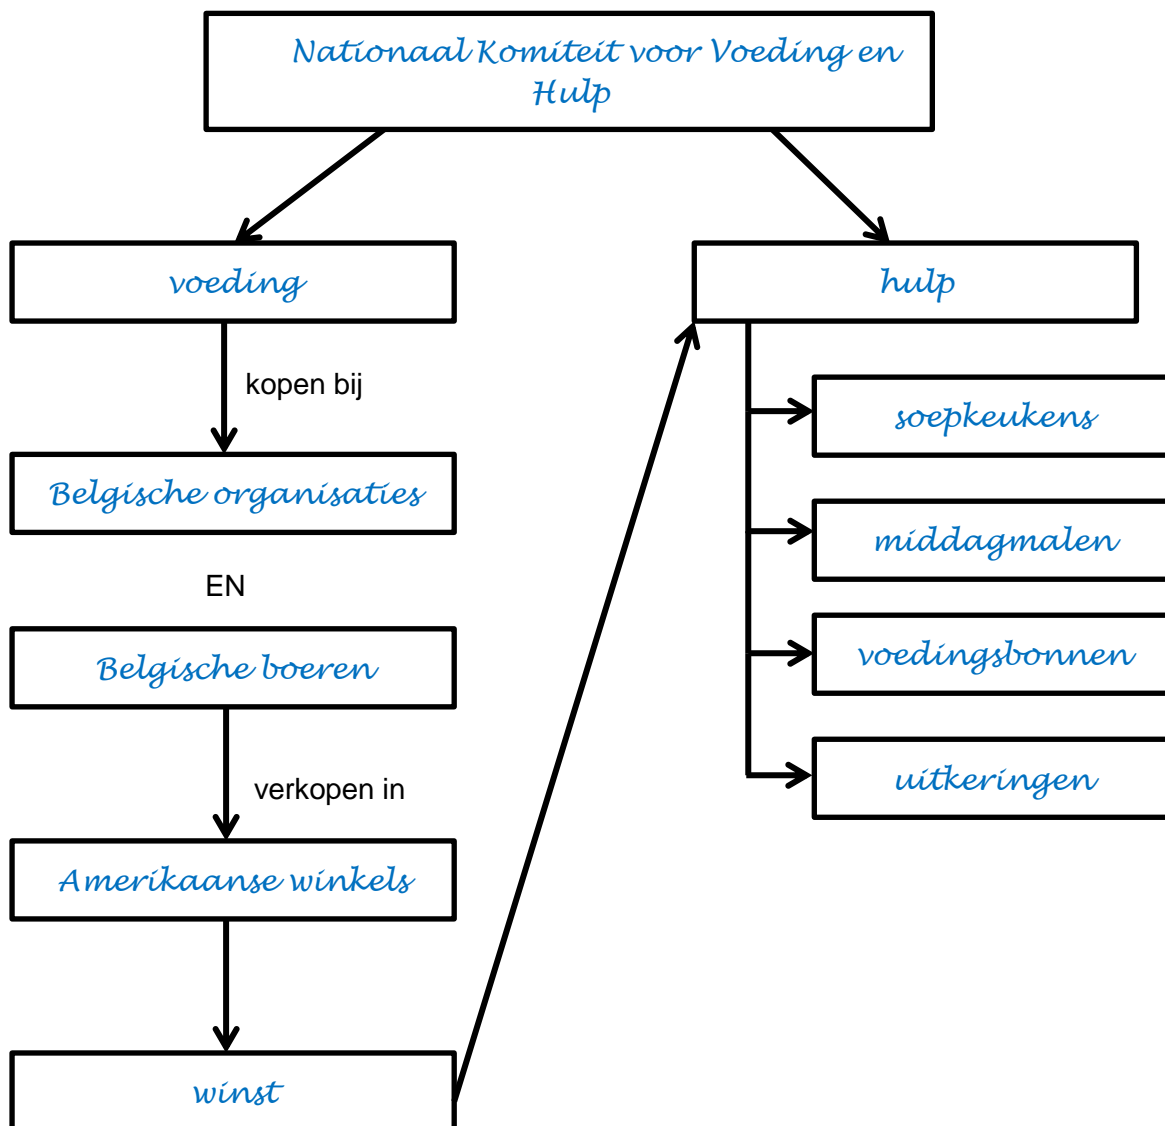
Nationaal Komiteit voor Voeding en Hulp

voeding

kopen bij

Belgische organisaties

EN

Belgische boeren

verkopen in

Amerikaanse winkels

winst

hulp

soepkeukens

middagmalen

voedingsbonnen

uitkeringen